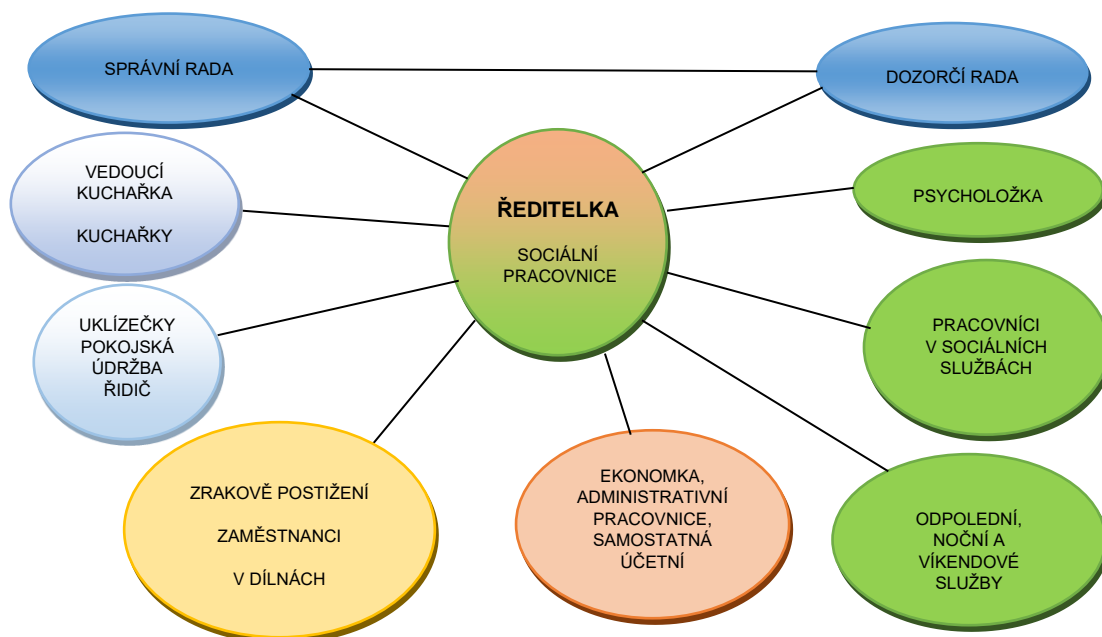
SPRÁVNÍ RADA

DOZORČÍ RADA

VEDOUCÍ KUCHAŘKA

KUCHAŘKY

ŘEDITELKA

SOCIÁLNÍ PRACOVNICE

PSYCHOLOŽKA

UKLÍZEČKY
POKOJSKÁ
ÚDRŽBA
ŘIDIČ

PRACOVNÍCI V SOCIÁLNÍCH SLUŽBÁCH

ZRAKOVĚ POSTIŽENÍ

ZAMĚSTNANCI

V DÍLNÁCH

EKONOMKA, ADMINISTRATIVNÍ PRACOVNICE, SAMOSTATNÁ ÚČETNÍ

ODPOLEDNÍ, NOČNÍ A VÍKENDOVÉ SLUŽBY